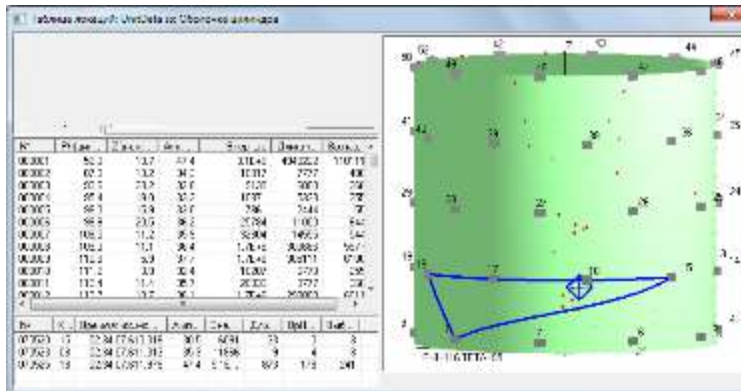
Таблица локаций: UnitData на Оболочке цилиндра

| № | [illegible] | Z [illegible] | Ам... | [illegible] | Энерг... | Выбр... |
|---|---|---|---|---|---|---|
| 000001 | 50.3 | 13.7 | 37.4 | 3.1E+4 | 404222.2 | 110711 |
| 000002 | 67.3 | 13.2 | 34.0 | 10312 | 2727 | 406 |
| 000003 | 60.1 | 23.3 | 32.0 | 5121 | 3003 | 292 |
| 000004 | 87.4 | 9.0 | 32.7 | 1037 | 2203 | 232 |
| 000005 | 68.1 | 13.7 | 32.7 | 296 | 2048 | 77 |
| 000006 | 99.9 | 23.5 | 36.2 | 27784 | 11003 | 643 |
| 000007 | 103.3 | 11.2 | 35.5 | 32804 | 14565 | 544 |
| 000008 | 106.3 | 11.1 | 36.4 | 1.7E+4 | 30069 | 567 |
| 000009 | 110.3 | 3.9 | 37.7 | 1.7E+4 | 35011 | 670 |
| 000010 | 111.2 | 3.0 | 32.4 | 10.302 | 2703 | 235 |
| 000011 | 113.4 | 11.4 | 35.7 | 20.302 | 3727 | 236 |
| 000012 | 117.7 | 13.7 | 36.1 | 1.7E+4 | 250003 | 6711 |

| № | К... | Время высве... | Ам... | Сев... | Дл... | Вр... | Выб... |
|---|---|---|---|---|---|---|---|
| 072023 | 13 | 22.84 17.611.318 | 30.0 | 6491 | 23 | 1 | 3 |
| 072024 | 13 | 22.84 17.611.318 | 30.9 | 11696 | 9 | 4 | 3 |
| 072025 | 13 | 22.84 17.611.375 | 47.4 | 5.1E+ | 823 | 178 | 240 |

50 50 49 42 7 12 44 40 41 37 36 21 29 25 24 19 17 10 15 14 4 7 6 3
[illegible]